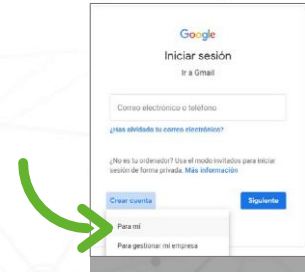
Google
Iniciar sesión
Ir a Gmail

Correo electrónico o teléfono

¿Has olvidado tu correo electrónico?

¿No es tu ordenador? Usa el modo invitados para iniciar sesión de forma privada. Más información

Crear cuenta

Siguiente

Para mí

Para gestionar mi empresa